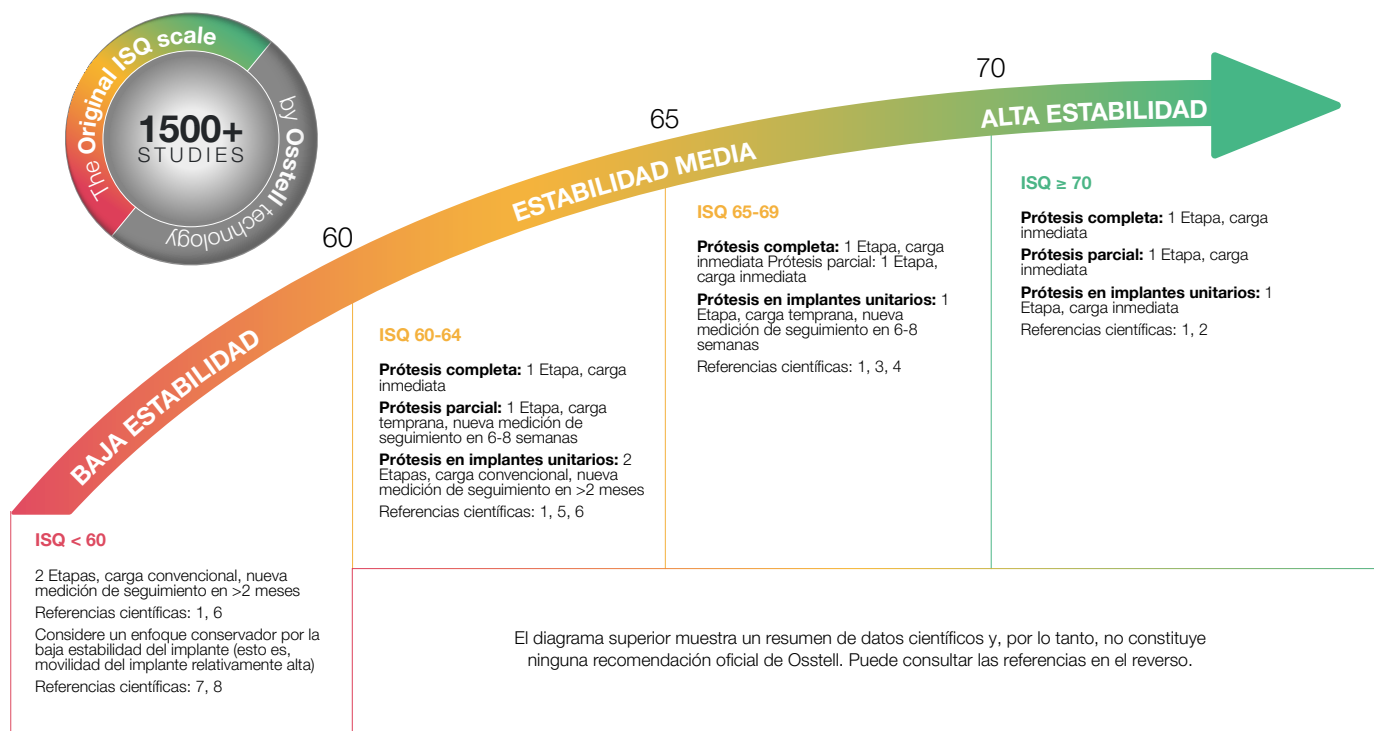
The Original ISQ scale by Osstell technology

1500+
STUDIES

70

ALTA ESTABILIDAD

65

ESTABILIDAD MEDIA

60

BAJA ESTABILIDAD

ISQ < 60

2 Etapas, carga convencional, nueva medición de seguimiento en >2 meses

Referencias científicas: 1, 6

Considere un enfoque conservador por la baja estabilidad del implante (esto es, movilidad del implante relativamente alta)

Referencias científicas: 7, 8

ISQ 60-64

**Prótesis completa:** 1 Etapa, carga inmediata

**Prótesis parcial:** 1 Etapa, carga temprana, nueva medición de seguimiento en 6-8 semanas

**Prótesis en implantes unitarios:** 2 Etapas, carga convencional, nueva medición de seguimiento en >2 meses

Referencias científicas: 1, 5, 6

ISQ 65-69

**Prótesis completa:** 1 Etapa, carga inmediata Prótesis parcial: 1 Etapa, carga inmediata

**Prótesis en implantes unitarios:** 1 Etapa, carga temprana, nueva medición de seguimiento en 6-8 semanas

Referencias científicas: 1, 3, 4

ISQ ≥ 70

**Prótesis completa:** 1 Etapa, carga inmediata

**Prótesis parcial:** 1 Etapa, carga inmediata

**Prótesis en implantes unitarios:** 1 Etapa, carga inmediata

Referencias científicas: 1, 2

El diagrama superior muestra un resumen de datos científicos y, por lo tanto, no constituye ninguna recomendación oficial de Osstell. Puede consultar las referencias en el reverso.